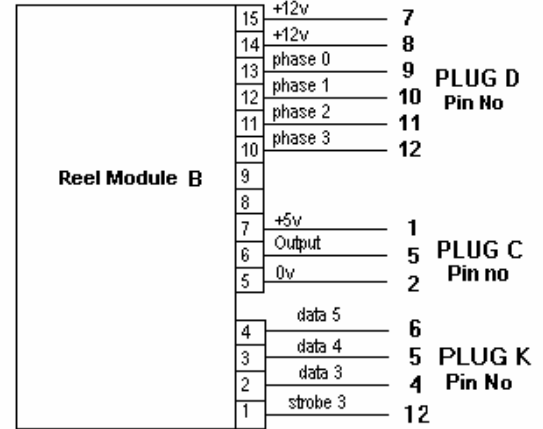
Reel Module B

15 +12v 7
14 +12v 8
13 phase 0 9
12 phase 1 10
11 phase 2 11
10 phase 3 12
PLUG D
Pin No

9
8

7 +5v 1
6 Output 5
5 0v 2
PLUG C
Pin no

4 data 5 6
3 data 4 5
2 data 3 4
1 strobe 3 12
PLUG K
Pin No